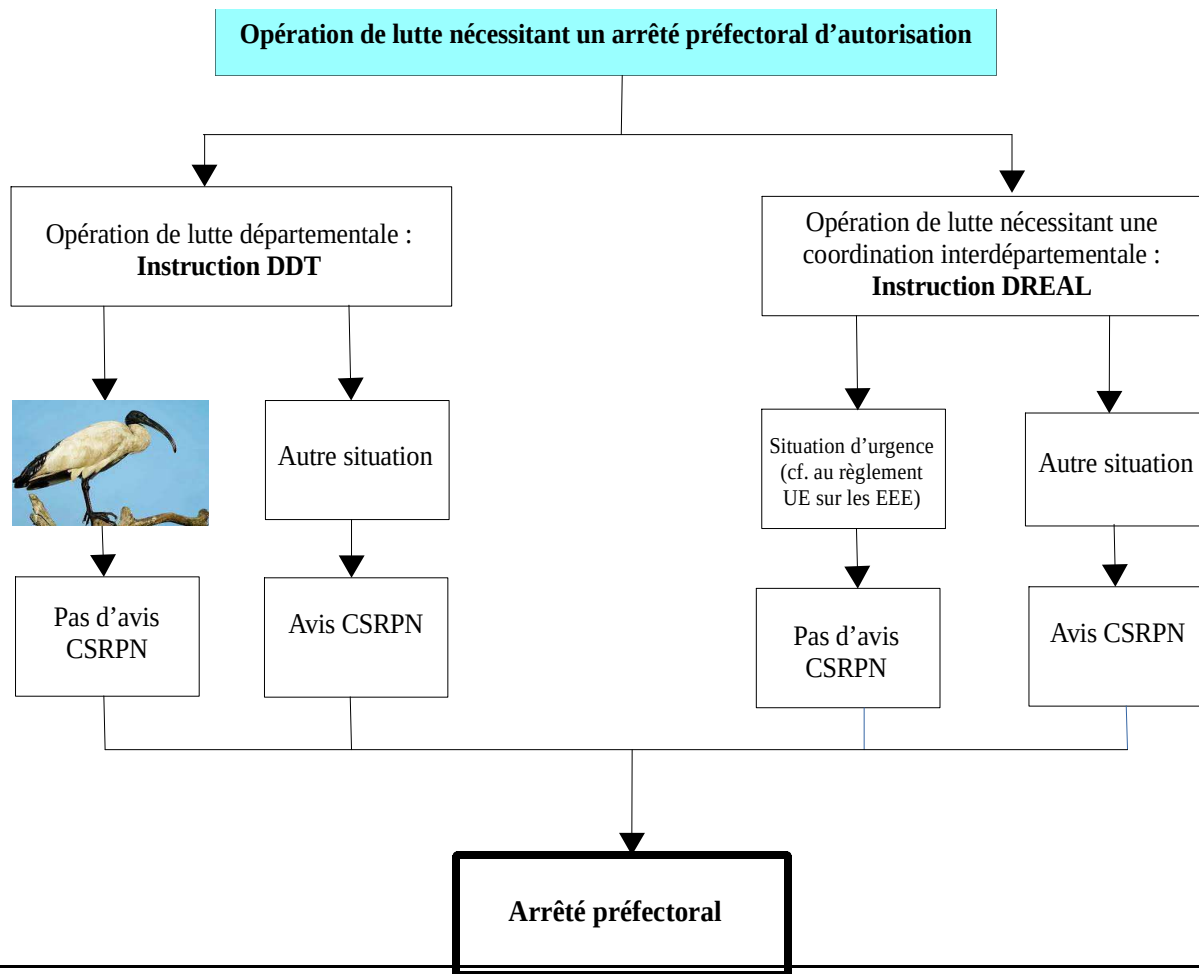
Opération de lutte nécessitant un arrêté préfectoral d'autorisation

Opération de lutte départementale : **Instruction DDT**

Opération de lutte nécessitant une coordination interdépartementale : **Instruction DREAL**

Autre situation

Situation d'urgence (cf. au règlement UE sur les EEE)

Autre situation

Pas d'avis CSRPN

Avis CSRPN

Pas d'avis CSRPN

Avis CSRPN

**Arrêté préfectoral**